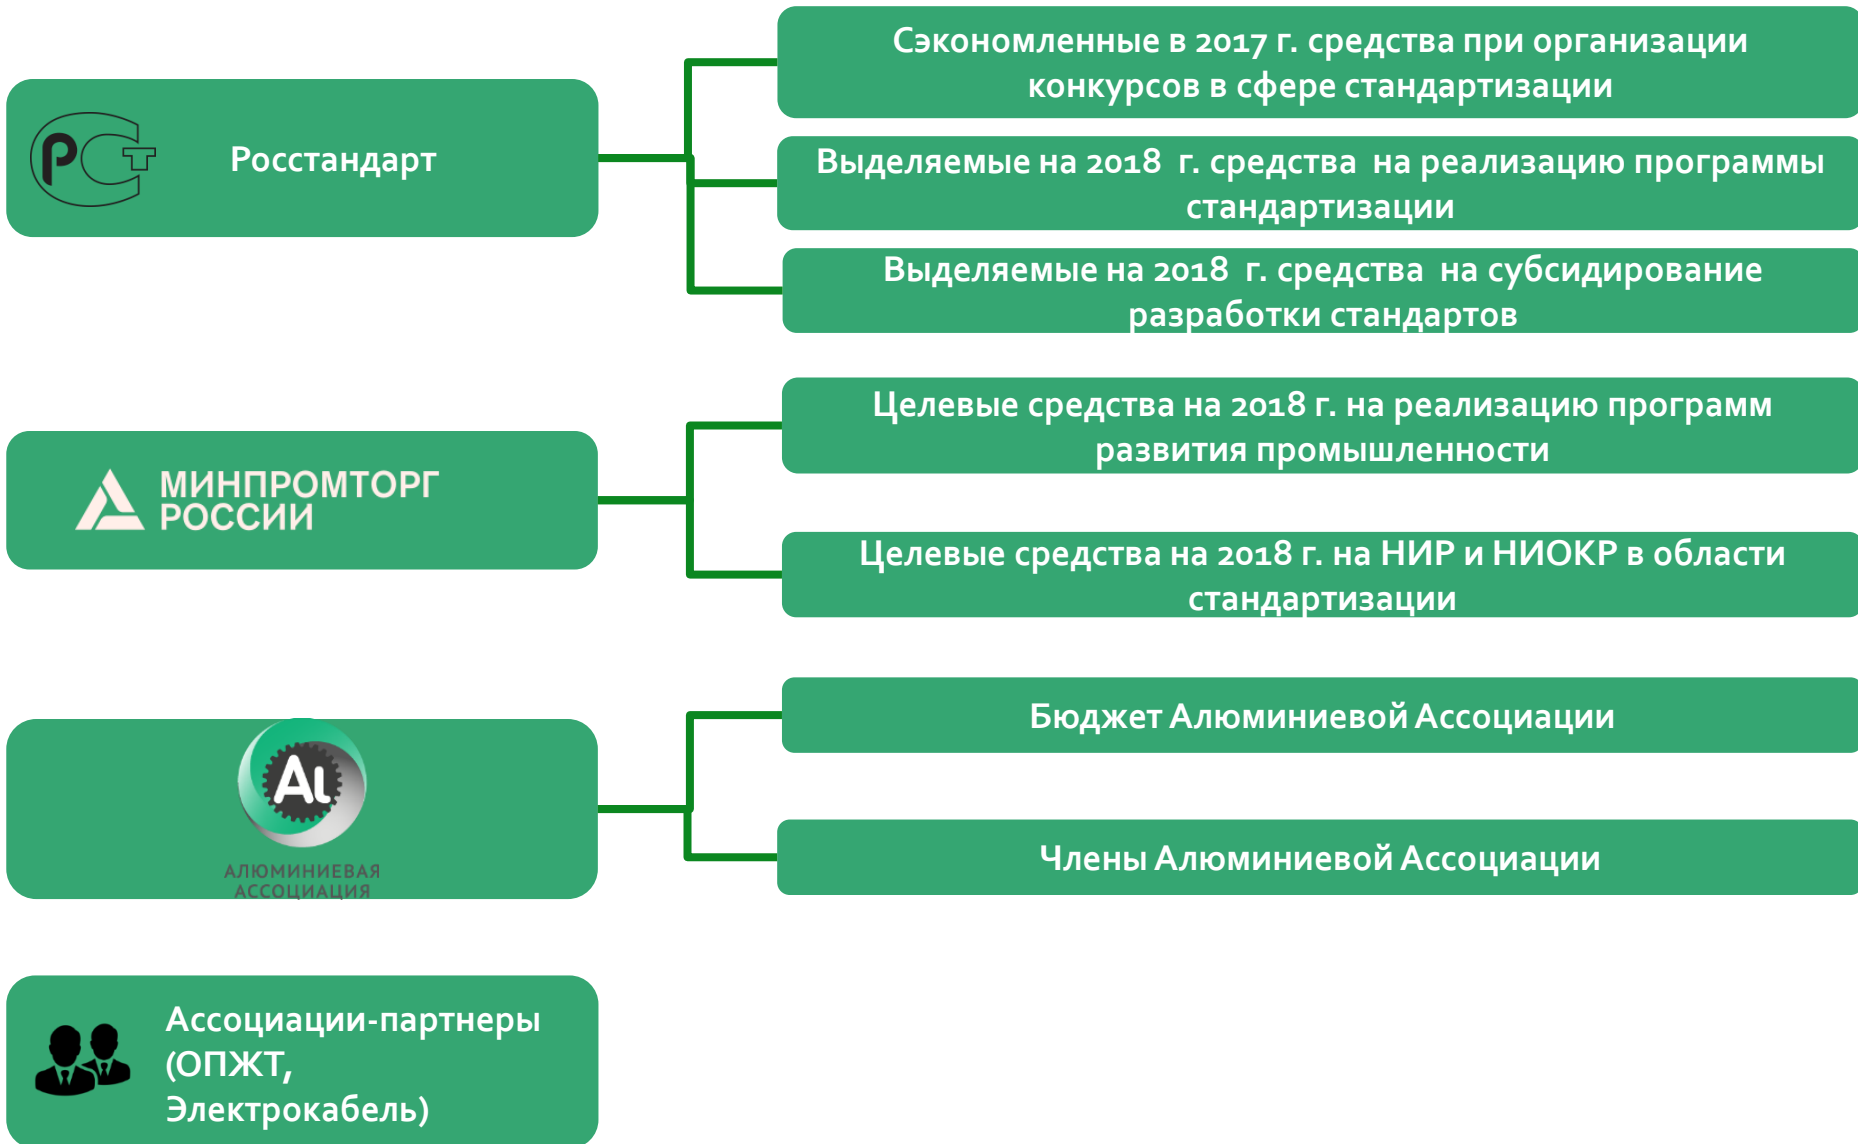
PCT Росстандарт

Сэкономленные в 2017 г. средства при организации конкурсов в сфере стандартизации

Выделяемые на 2018 г. средства на реализацию программы стандартизации

Выделяемые на 2018 г. средства на субсидирование разработки стандартов

МИНПРОМТОРГ РОССИИ

Целевые средства на 2018 г. на реализацию программ развития промышленности

Целевые средства на 2018 г. на НИР и НИОКР в области стандартизации

Al АЛЮМИНИЕВАЯ АССОЦИАЦИЯ

Бюджет Алюминиевой Ассоциации

Члены Алюминиевой Ассоциации

Ассоциации-партнеры (ОПЖТ, Электрокабель)